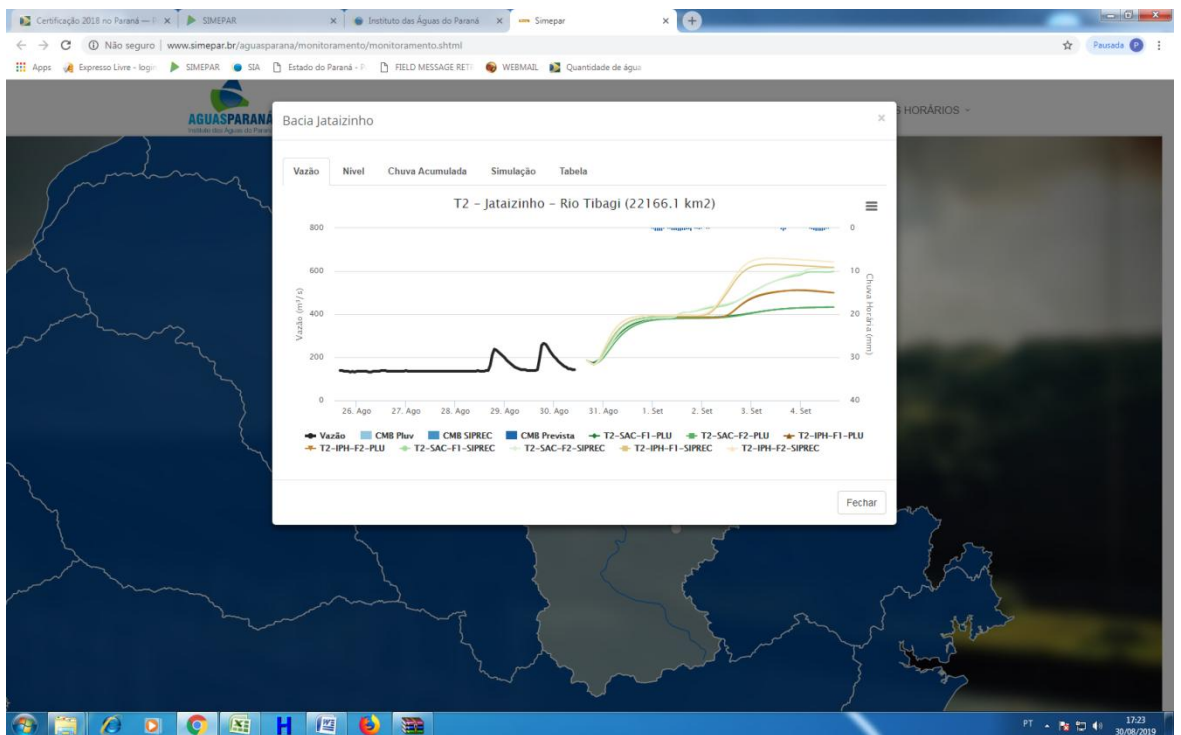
Certificação 2018 no Paraná — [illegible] × SIMEPAR × Instituto das Águas do Paraná × Simepar ×

Não seguro | www.simepar.br/aguasparana/monitoramento/monitoramento.shtml

Pausada

Apps Expresso Livre - login SIMEPAR SIA Estado do Paraná - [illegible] FIELD MESSAGE RET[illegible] WEBMAIL Quantidade de água

AGUASPARANÁ
Instituto das Águas do Paraná

HORÁRIOS

Bacia Jataizinho

×

Vazão Nível Chuva Acumulada Simulação Tabela

T2 - Jataizinho - Rio Tibagi (22166.1 km2)

800
600
400
200
0

Vazão (m³/s)

0
10
20
30
40

Chuva Horária (mm)

26. Ago 27. Ago 28. Ago 29. Ago 30. Ago 31. Ago 1. Set 2. Set 3. Set 4. Set

Vazão CMB Pluv CMB SIPREC CMB Prevista T2-SAC-F1-PLU T2-SAC-F2-PLU T2-IPH-F1-PLU T2-IPH-F2-PLU T2-SAC-F1-SIPREC T2-SAC-F2-SIPREC T2-IPH-F1-SIPREC T2-IPH-F2-SIPREC

Fechar

PT 17:23 30/08/2019